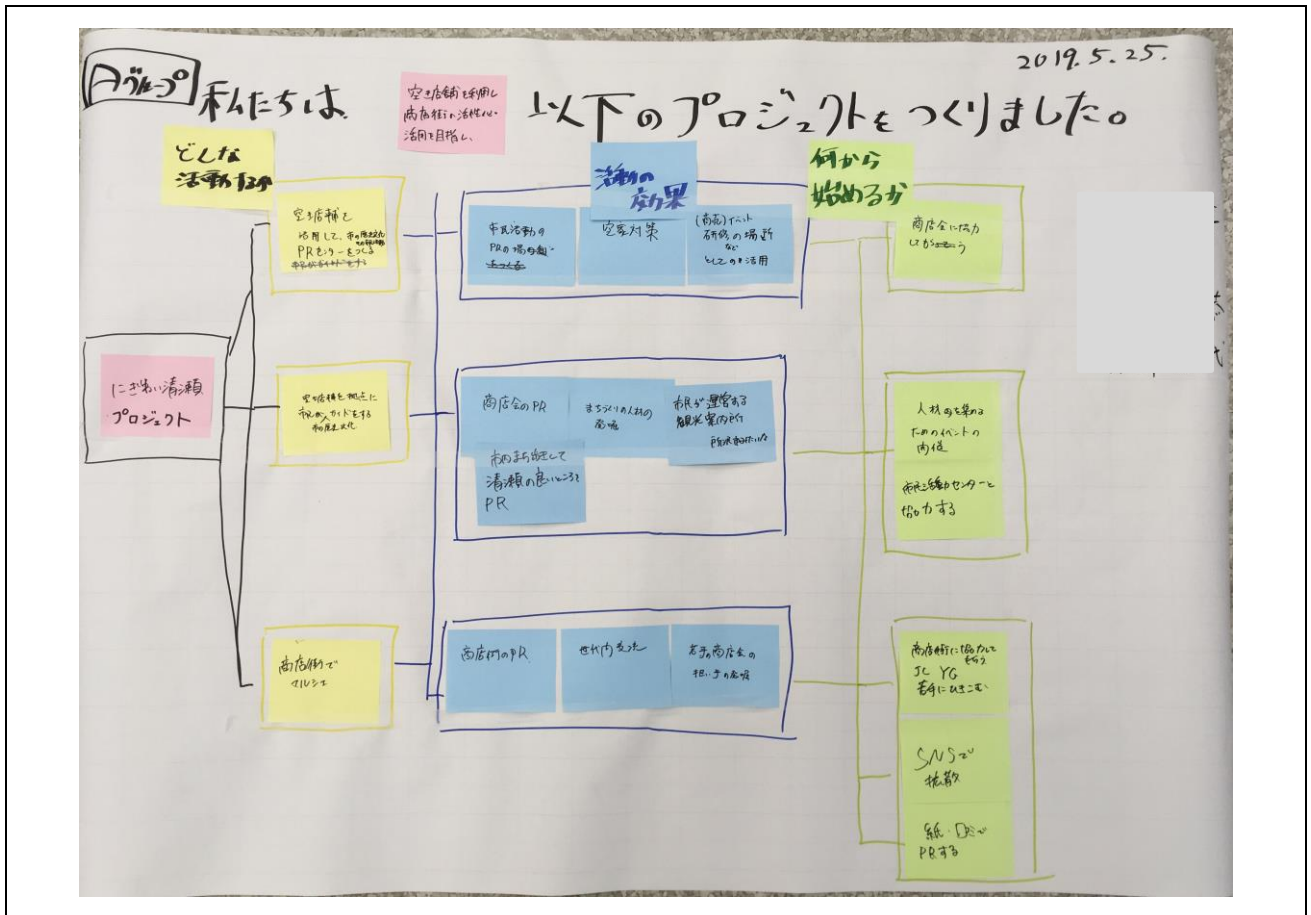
2019.5.25.

Aグループ 私たちは、 空き店舗を利用し商店街の活性化・活同を目指し、 以下のプロジェクトをつくりました。

どんな活動するか

活動の効果

何から始めるか

にぎわい清瀬プロジェクト

空き店舗を活用して、市の魅力やその他の情報のPRセンターをつくる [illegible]

市民活動のPRの場の創出 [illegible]

空家対策

(商店)イベント 研修の場所など としての活用

商店会に協力してもらう

空き店舗を拠点に市内案内ガイドをする 市の歴史・文化

商店会のPR

まちづくりの人材の育成

市民が運営する観光案内所 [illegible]

市内まち歩きして清瀬の良いところをPR

人材の育成のためのイベントの開催

市民活動センターと協力する

商店街でマルシェ

商店街のPR

世代内交流

若手の商店会の担い手の育成

商店街に協力してもらう JC YG 若手にひきこむ

SNSで拡散

紙・DMで PRする